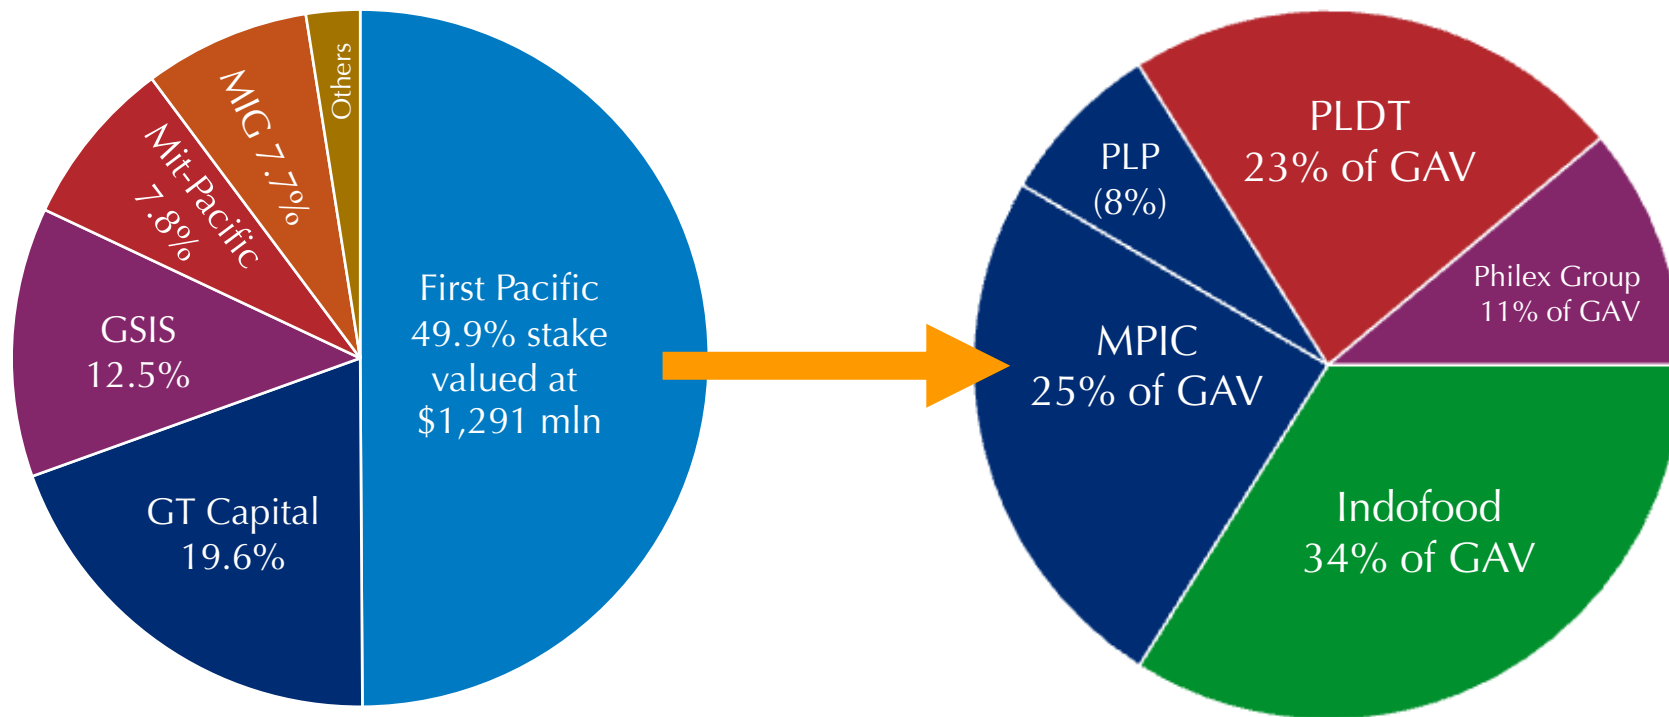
Others

MIG 7.7%

Mit-Pacific 7.8%

GSIS 12.5%

GT Capital 19.6%

First Pacific 49.9% stake valued at $1,291 mln

PLP (8%)

PLDT 23% of GAV

Philex Group 11% of GAV

MPIC 25% of GAV

Indofood 34% of GAV